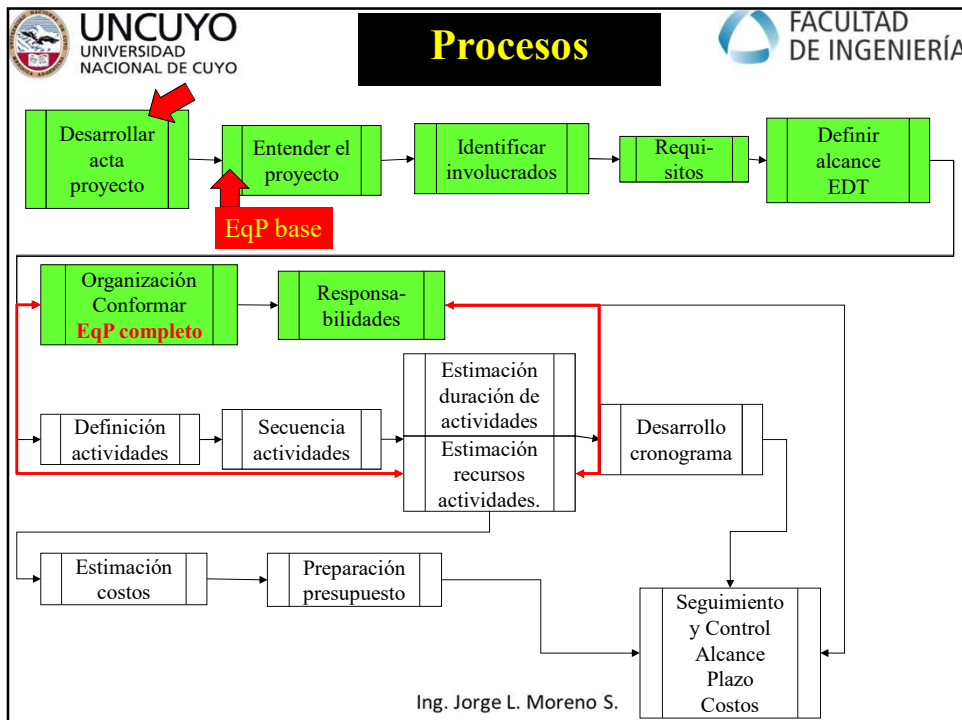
UNCUYO
UNIVERSIDAD NACIONAL DE CUYO

Procesos

FACULTAD DE INGENIERÍA

Desarrollar acta proyecto

Entender el proyecto

EqP base

Identificar involucrados

Requisitos

Definir alcance EDT

Organización Conformar EqP completo

Responsabilidades

Definición actividades

Secuencia actividades

Estimación duración de actividades

Estimación recursos actividades.

Desarrollo cronograma

Estimación costos

Preparación presupuesto

Seguimiento y Control Alcance Plazo Costos

Ing. Jorge L. Moreno S.